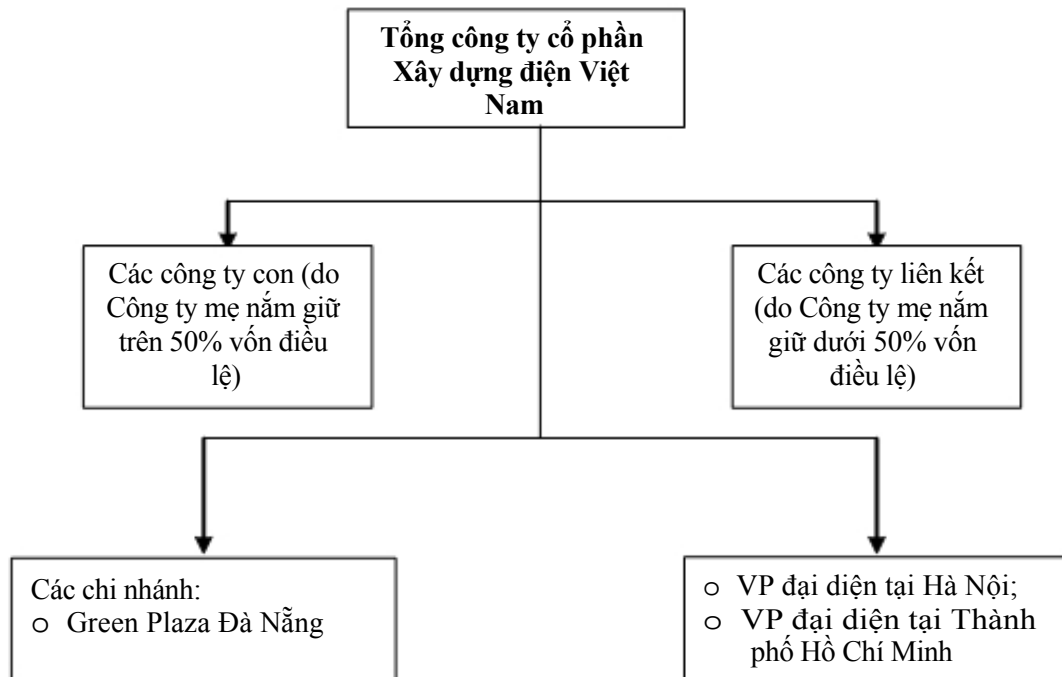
Tổng công ty cổ phần Xây dựng điện Việt Nam

Các công ty con (do Công ty mẹ nắm giữ trên 50% vốn điều lệ)

Các công ty liên kết (do Công ty mẹ nắm giữ dưới 50% vốn điều lệ)

Các chi nhánh:
o Green Plaza Đà Nẵng

o VP đại diện tại Hà Nội;
o VP đại diện tại Thành phố Hồ Chí Minh